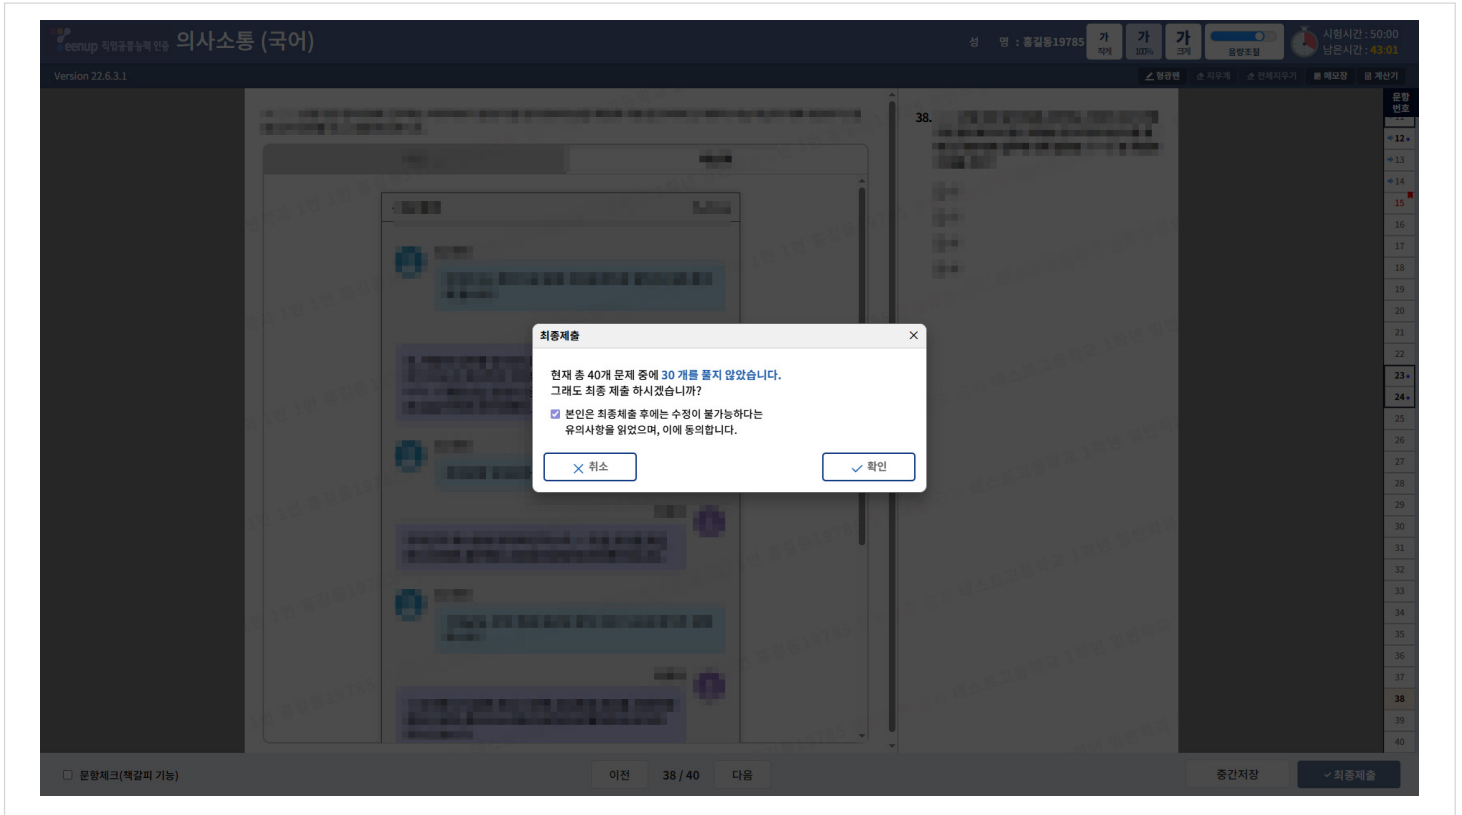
eenup 직업기초능력 인증 의사소통 (국어)

성 명 : 홍길동19785 가 작게 가 100% 가 크게 음량조절 시험시간 : 50:00 남은시간 : 43:01

Version 22.6.3.1

형광펜 지우개 전체지우기 메모장 계산기

문항 번호

12 13 14 15 16 17 18 19 20 21 22 23 24 25 26 27 28 29 30 31 32 33 34 35 36 37 38 39 40

38.

최종제출

현재 총 40개 문제 중에 30 개를 풀지 않았습니다.
그래도 최종 제출 하시겠습니까?

본인은 최종제출 후에는 수정이 불가능하다는 유의사항을 읽었으며, 이에 동의합니다.

취소 확인

문항체크(책갈피 기능) 이전 38 / 40 다음 중간저장 최종제출